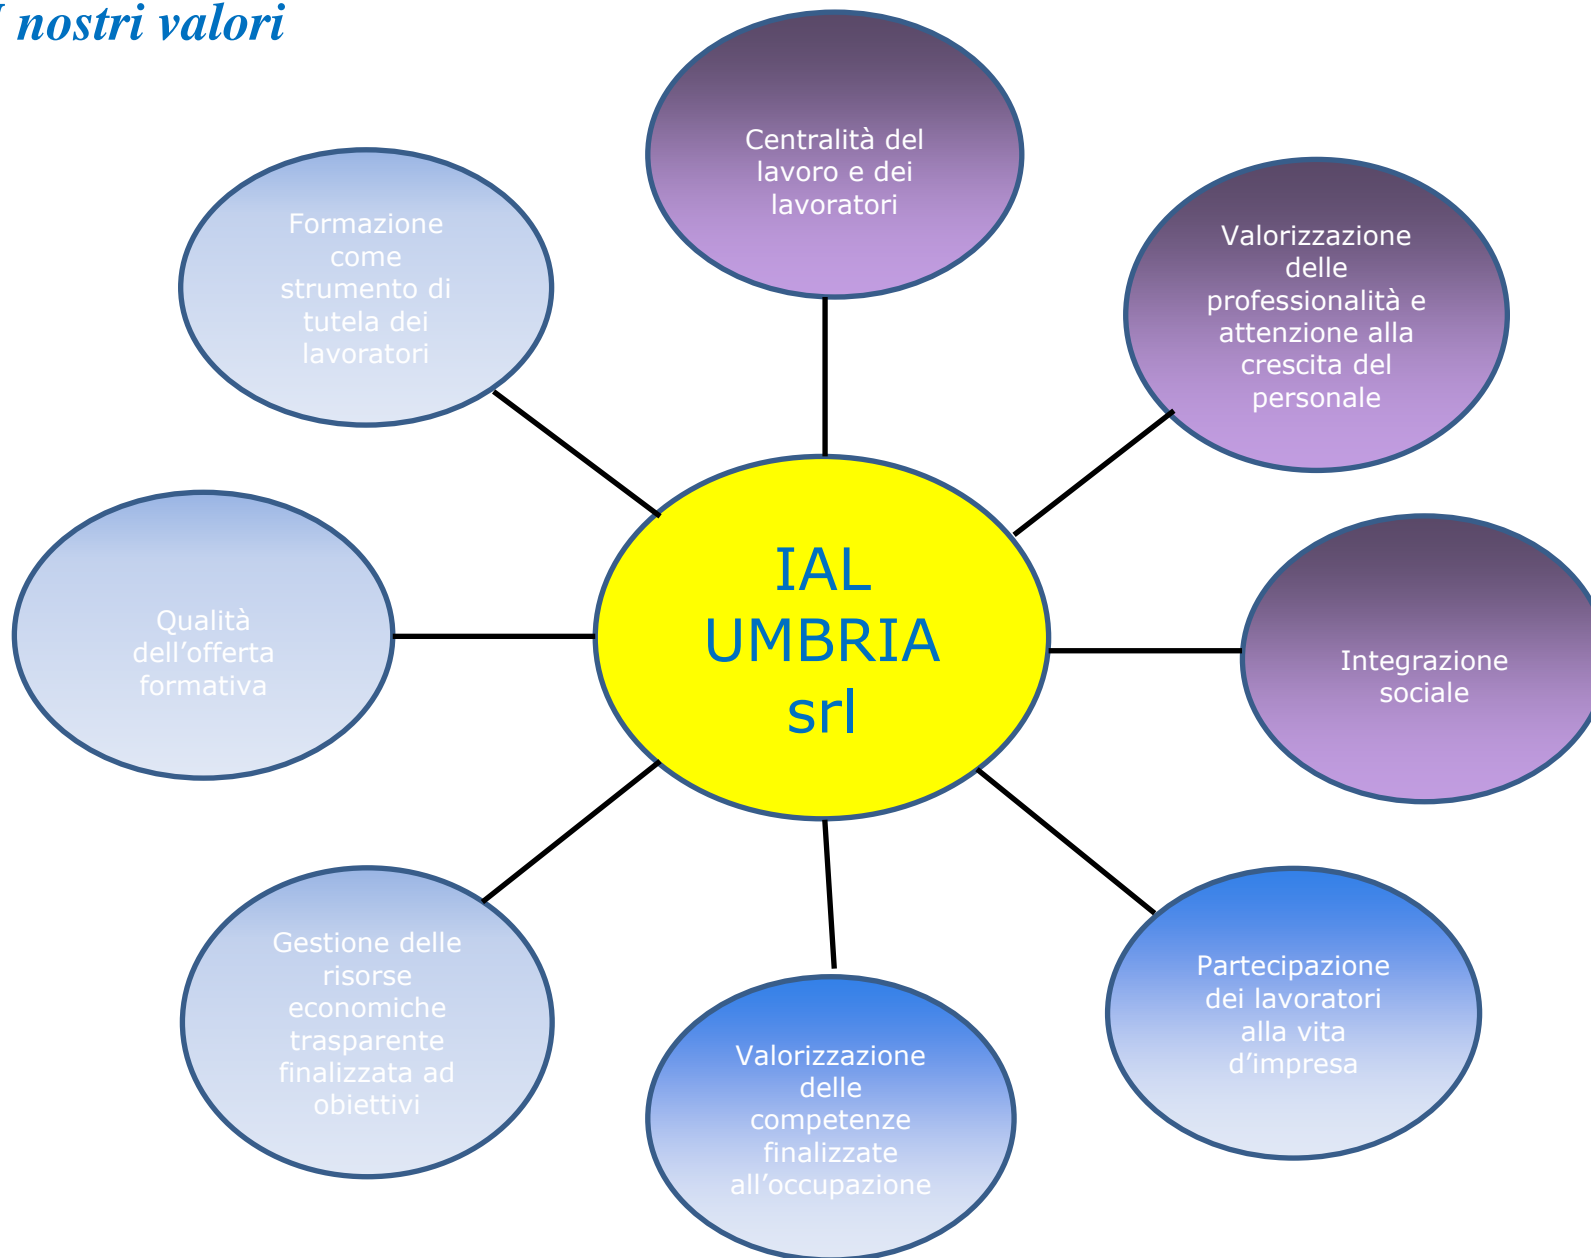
I nostri valori

Centralità del lavoro e dei lavoratori

Formazione come strumento di tutela dei lavoratori

Valorizzazione delle professionalità e attenzione alla crescita del personale

Qualità dell'offerta formativa

IAL UMBRIA srl

Integrazione sociale

Gestione delle risorse economiche trasparente finalizzata ad obiettivi

Valorizzazione delle competenze finalizzate all'occupazione

Partecipazione dei lavoratori alla vita d'impresa